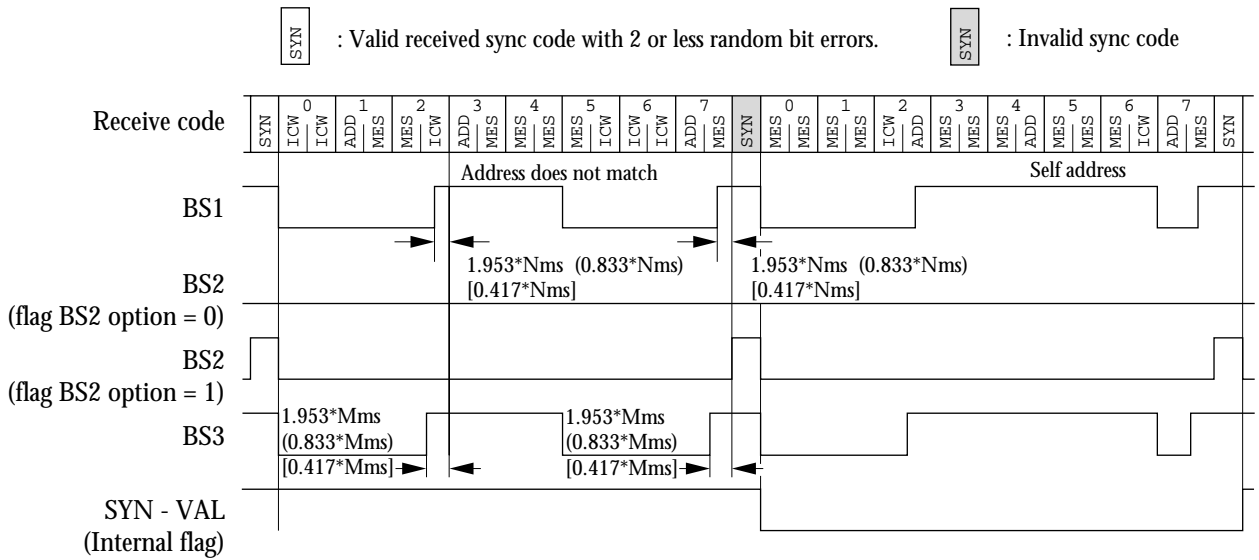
SYN : Valid received sync code with 2 or less random bit errors.

SYN : Invalid sync code

Receive code

| SYN | 0 ICW | ICW | 1 ADD | MES | 2 MES | ICW | 3 ADD | MES | 4 MES | MES | 5 MES | ICW | 6 ICW | ICW | 7 ADD | MES | SYN | 0 MES | MES | 1 MES | MES | 2 ICW | ADD | 3 MES | MES | 4 MES | ADD | 5 MES | MES | 6 MES | ICW | 7 ADD | MES | SYN |
|---|---|---|---|---|---|---|---|---|---|---|---|---|---|---|---|---|---|---|---|---|---|---|---|---|---|---|---|---|---|---|---|---|---|---|

Address does not match

Self address

BS1

1.953*Nms (0.833*Nms) [0.417*Nms]

1.953*Nms (0.833*Nms) [0.417*Nms]

BS2 (flag BS2 option = 0)

BS2 (flag BS2 option = 1)

BS3

1.953*Mms (0.833*Mms) [0.417*Mms]

1.953*Mms (0.833*Mms) [0.417*Mms]

SYN - VAL (Internal flag)